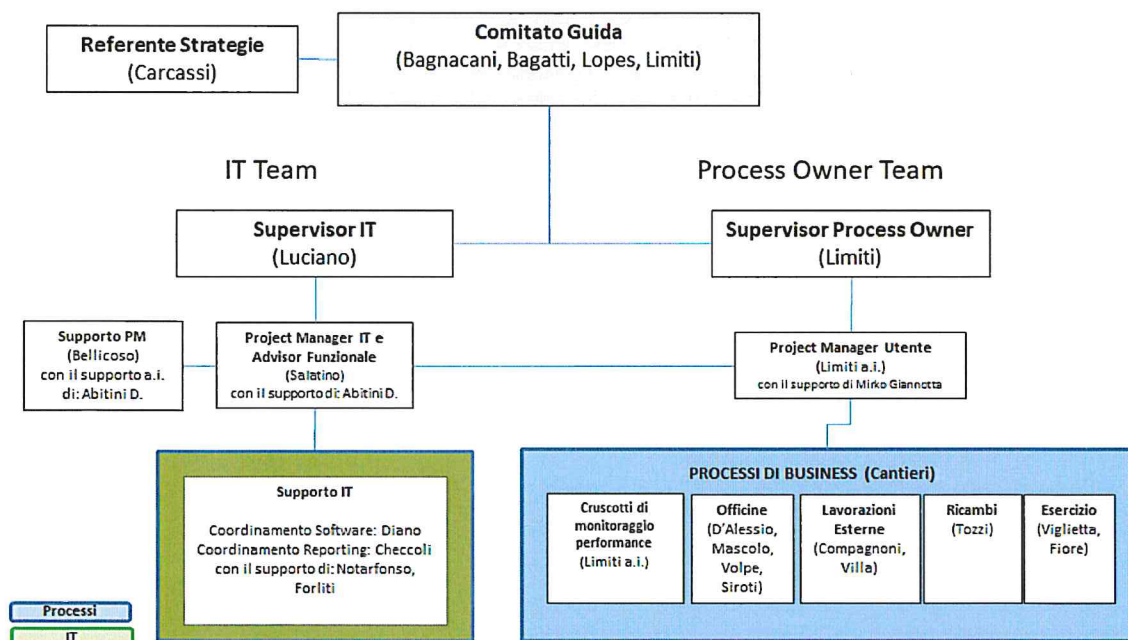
Referente Strategie
(Carcassi)

Comitato Guida
(Bagnacani, Bagatti, Lopes, Limiti)

IT Team

Process Owner Team

Supervisor IT
(Luciano)

Supervisor Process Owner
(Limiti)

Supporto PM
(Bellicoso)
con il supporto a.i.
di: Abitini D.

Project Manager IT e
Advisor Funzionale
(Salatino)
con il supporto di: Abitini D.

Project Manager Utente
(Limiti a.i.)
con il supporto di Mirko Giannotta

Supporto IT

Coordinamento Software: Diano
Coordinamento Reporting: Checcoli
con il supporto di: Notarfonso,
Forliti

PROCESSI DI BUSINESS (Cantieri)

Cruscotti di monitoraggio performance
(Limiti a.i.)

Officine
(D'Alessio, Mascolo, Volpe, Siroti)

Lavorazioni Esterne
(Compagnoni, Villa)

Ricambi
(Tozzi)

Esercizio
(Viglietta, Fiore)

Processi

IT